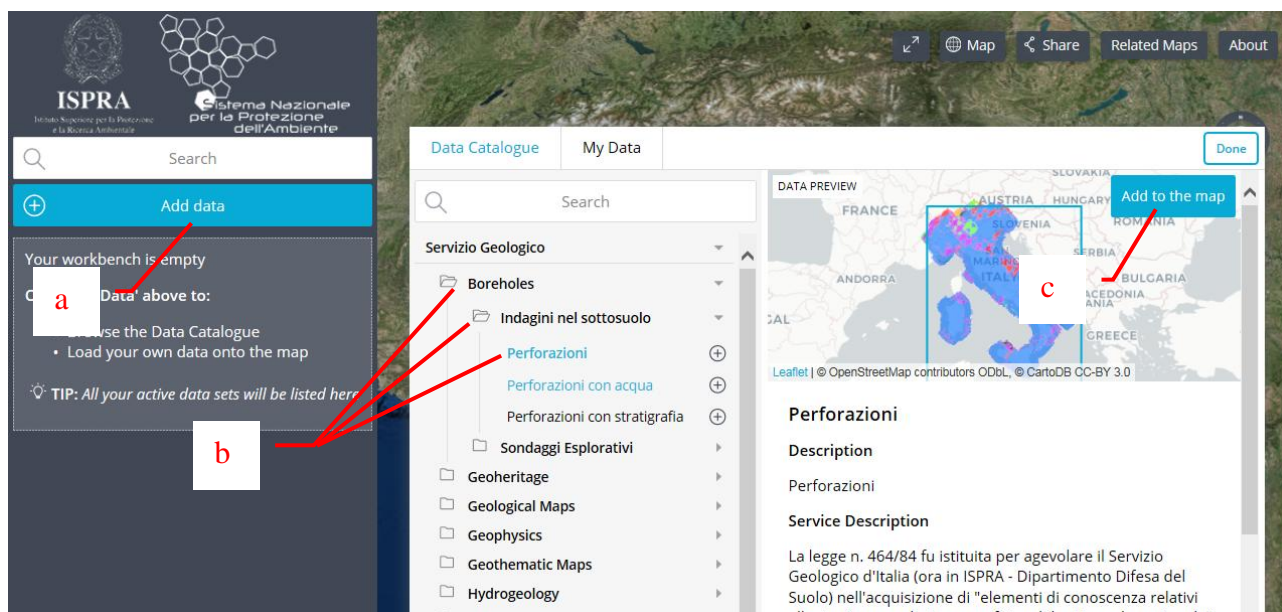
ISPRA
Istituto Superiore per la Protezione e la Ricerca Ambientale

Sistema Nazionale per la Protezione dell'Ambiente

Search

Add data

Your workbench is empty

a

C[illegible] Data' above to:

• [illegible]wse the Data Catalogue
• Load your own data onto the map

TIP: All your active data sets will be listed here

b

Map Share Related Maps About

Data Catalogue My Data Done

Search

Servizio Geologico
Boreholes
Indagini nel sottosuolo
Perforazioni
Perforazioni con acqua
Perforazioni con stratigrafia
Sondaggi Esplorativi
Geoheritage
Geological Maps
Geophysics
Geothematic Maps
Hydrogeology

DATA PREVIEW

Add to the map

c

SLOVAKIA
AUSTRIA
FRANCE
SLOVENIA
ROMANIA
SERBIA
ANDORRA
ITALY
BULGARIA
MACEDONIA
ALBANIA
GREECE
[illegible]AL

Leaflet | © OpenStreetMap contributors ODbL, © CartoDB CC-BY 3.0

Perforazioni

Description

Perforazioni

Service Description

La legge n. 464/84 fu istituita per agevolare il Servizio Geologico d'Italia (ora in ISPRA - Dipartimento Difesa del Suolo) nell'acquisizione di "elementi di conoscenza relativi